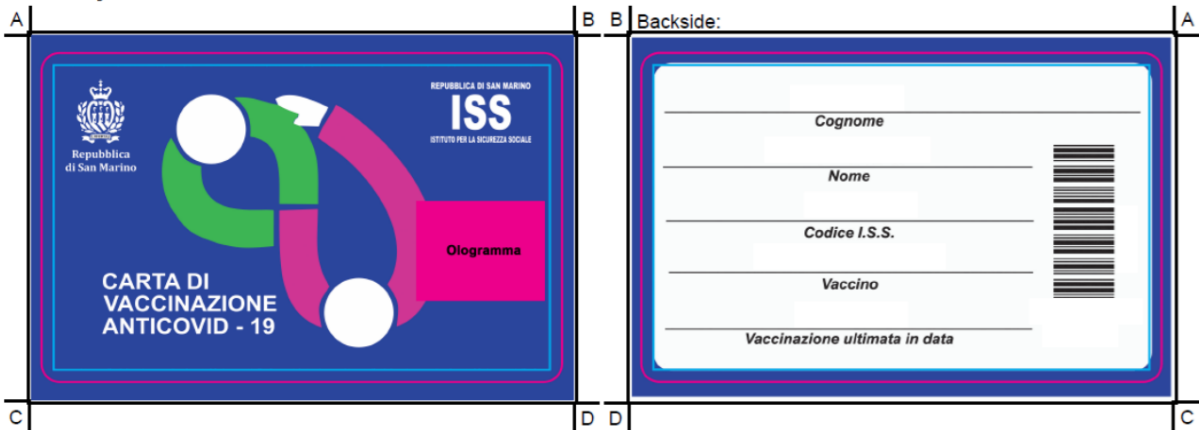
A

B

Repubblica di San Marino

REPUBBLICA DI SAN MARINO
ISS
ISTITUTO PER LA SICUREZZA SOCIALE

Ologramma

CARTA DI VACCINAZIONE ANTICOVID - 19

C

D

B Backside:

A

Cognome

Nome

Codice I.S.S.

Vaccino

Vaccinazione ultimata in data

D

C